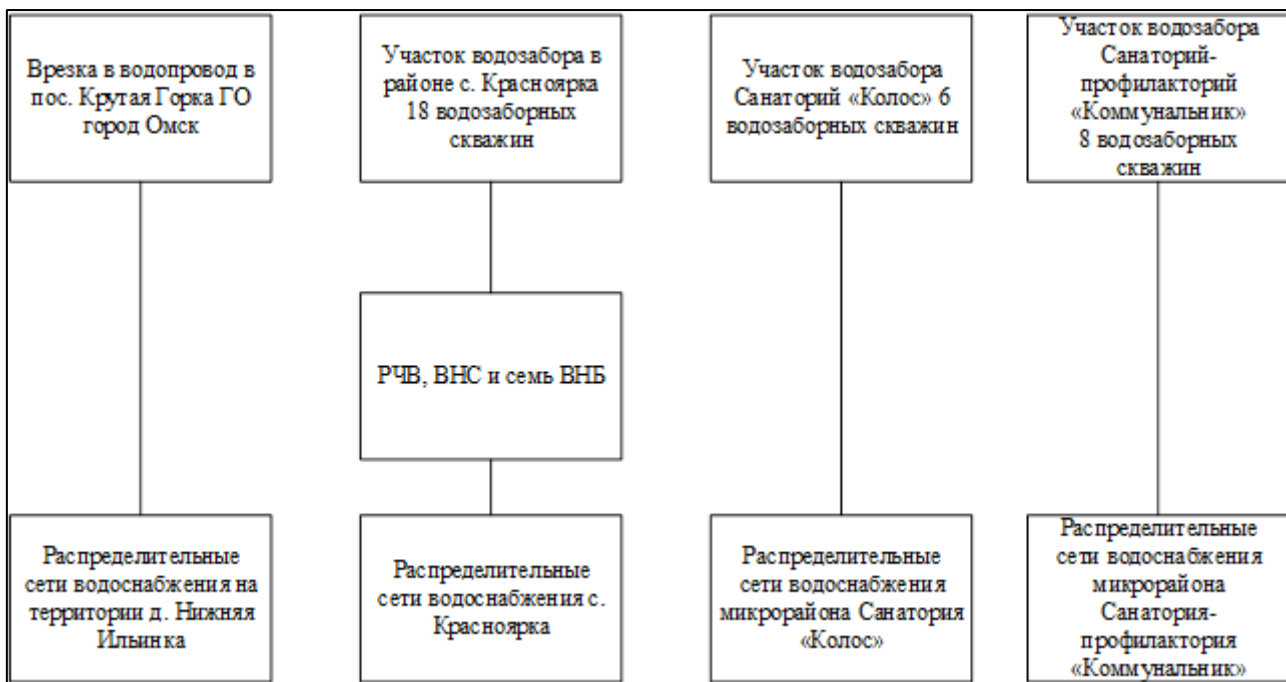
Врезка в водопровод в пос. Крутая Горка ГО город Омск

Распределительные сети водоснабжения на территории д. Нижняя Ильинка

Участок водозабора в районе с. Красноярка 18 водозаборных скважин

РЧВ, ВНС и семь ВНБ

Распределительные сети водоснабжения с. Красноярка

Участок водозабора Санаторий «Колос» 6 водозаборных скважин

Распределительные сети водоснабжения микрорайона Санатория «Колос»

Участок водозабора Санаторий-профилакторий «Коммунальник» 8 водозаборных скважин

Распределительные сети водоснабжения микрорайона Санатория-профилактория «Коммунальник»